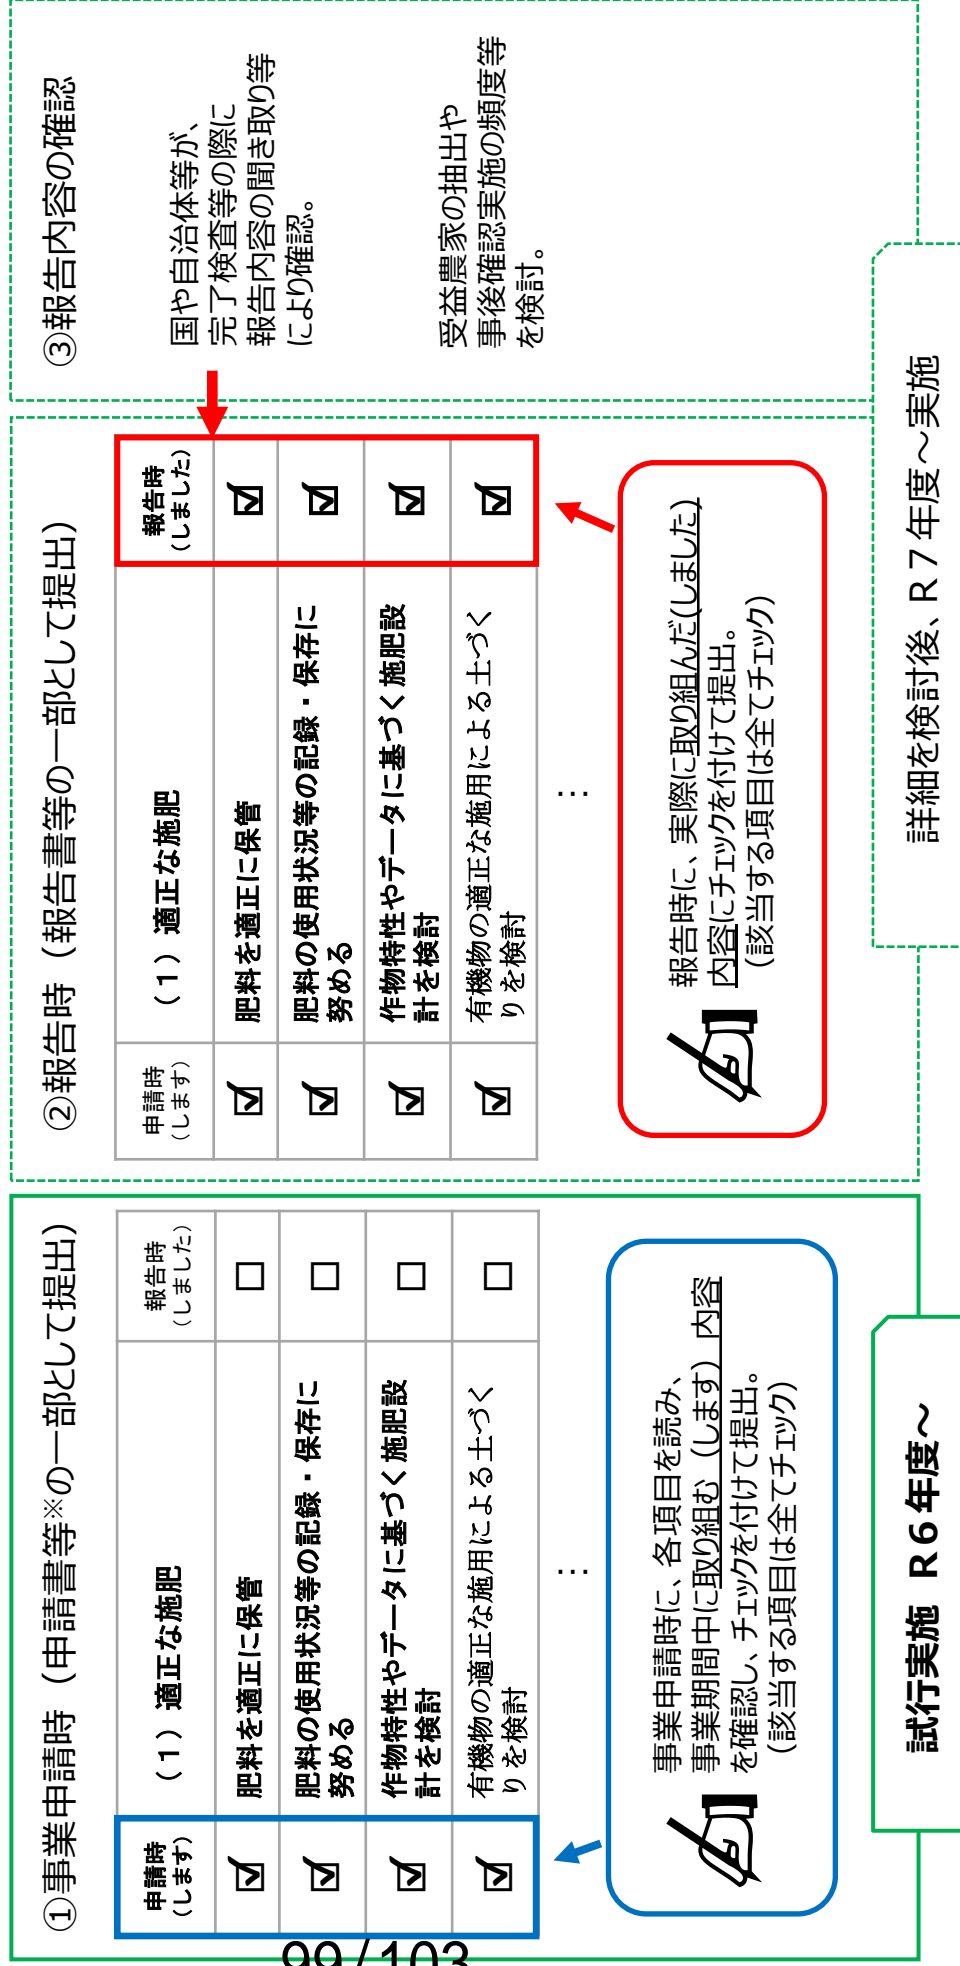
①事業申請時（申請書等※の一部として提出）

| 申請時（します） | （１）適正な施肥 | 報告時（しました） |
|---|---|---|
| ☑ | 肥料を適正に保管 | □ |
| ☑ | 肥料の使用状況等の記録・保存に努める | □ |
| ☑ | 作物特性やデータに基づく施肥設計を検討 | □ |
| ☑ | 有機物の適正な施用による土づくりを検討 | □ |
| | ： | |

事業申請時に、各項目を読み、事業期間中に取り組む（します）内容を確認し、チェックを付けて提出。（該当する項目は全てチェック）

試行実施　R６年度～

②報告時（報告書等の一部として提出）

| 申請時（します） | （１）適正な施肥 | 報告時（しました） |
|---|---|---|
| ☑ | 肥料を適正に保管 | ☑ |
| ☑ | 肥料の使用状況等の記録・保存に努める | ☑ |
| ☑ | 作物特性やデータに基づく施肥設計を検討 | ☑ |
| ☑ | 有機物の適正な施用による土づくりを検討 | ☑ |
| | ： | |

報告時に、実際に取り組んだ(しました)内容にチェックを付けて提出。（該当する項目は全てチェック）

③報告内容の確認

国や自治体等が、完了検査等の際に報告内容の聞き取り等により確認。

受益農家の抽出や事後確認実施の頻度等を検討。

詳細を検討後、R７年度～実施

99 / 103